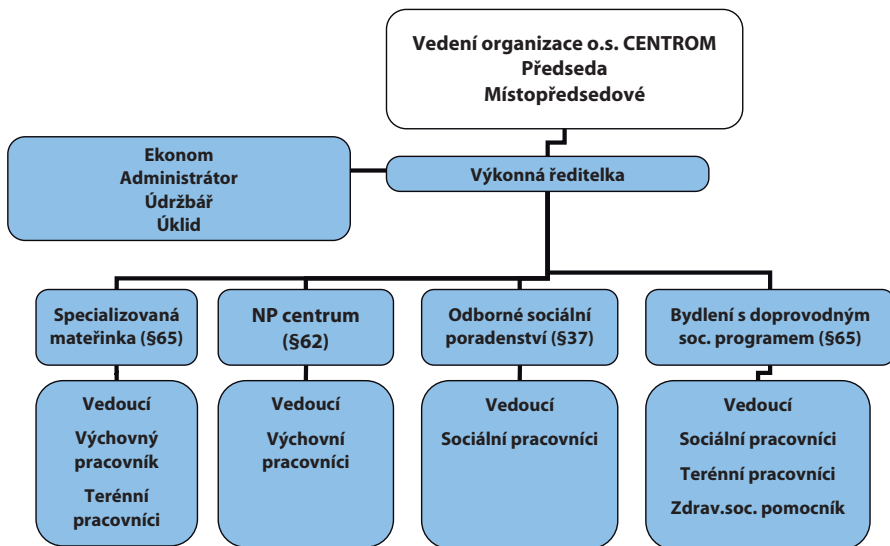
Vedení organizace o.s. CENTROM
Předseda
Místopředsedové

Ekonom
Administrátor
Údržbář
Úklid

Výkonná ředitelka

Specializovaná mateřinka (§65)

NP centrum (§62)

Odborné sociální poradenství (§37)

Bydlení s doprovodným soc. programem (§65)

Vedoucí
Výchovný pracovník
Terénní pracovníci

Vedoucí
Výchovní pracovníci

Vedoucí
Sociální pracovníci

Vedoucí
Sociální pracovníci
Terénní pracovníci
Zdrav.soc. pomocník